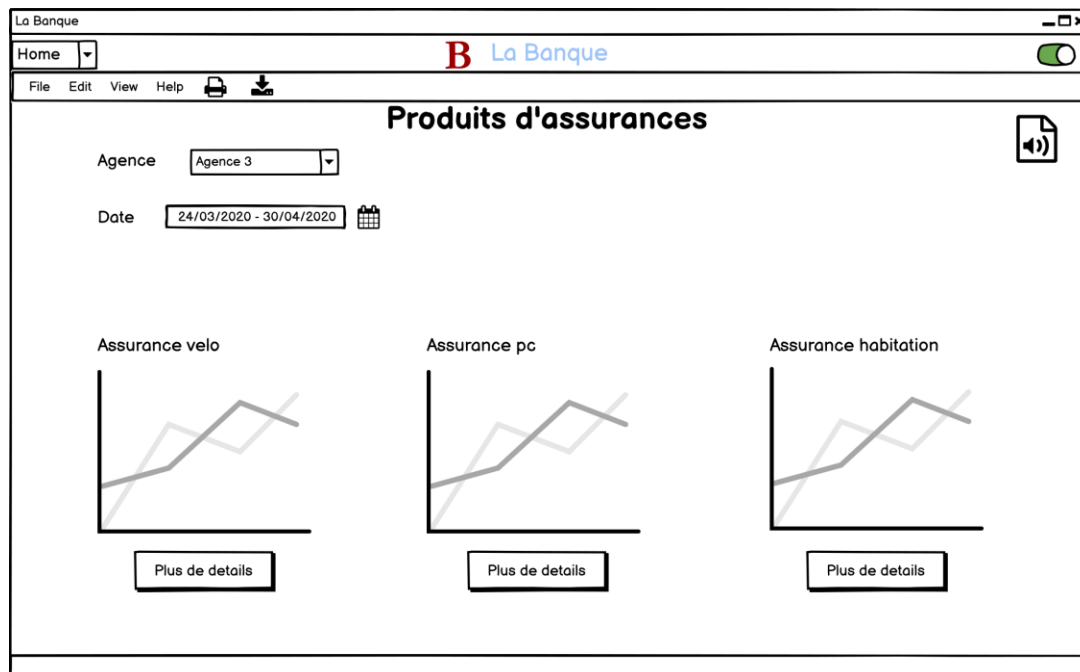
La Banque

Home

B La Banque

File Edit View Help

Produits d'assurances

Agence Agence 3

Date 24/03/2020 - 30/04/2020

Assurance velo

Plus de details

Assurance pc

Plus de details

Assurance habitation

Plus de details